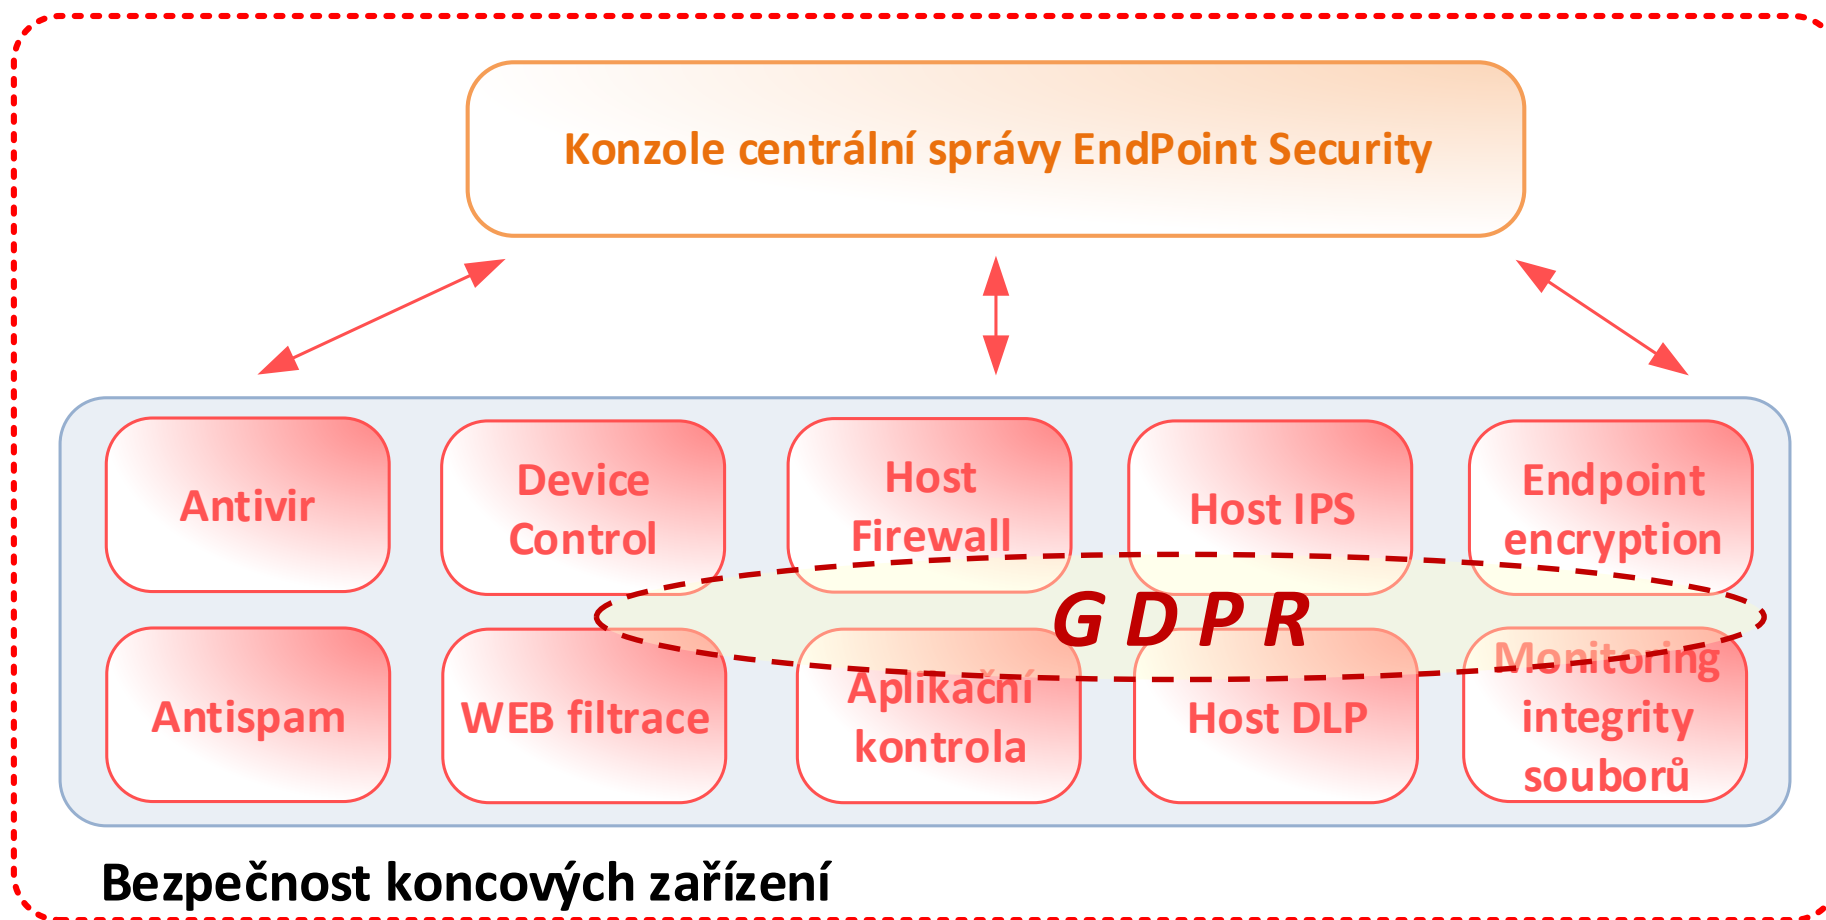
Konzole centrální správy EndPoint Security

Antivir

Device Control

Host Firewall

Host IPS

Endpoint encryption

G D P R

Antispam

WEB filtrace

Aplikační kontrola

Host DLP

Monitoring integrity souborů

Bezpečnost koncových zařízení